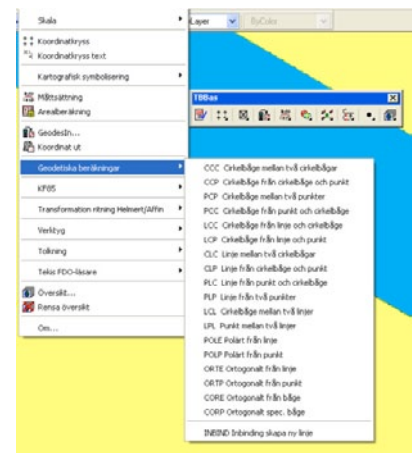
Skala
Koordinatkryss
Koordinatkryss text
Kartografisk symbolisering
Måttsättning
Arealberäkning
GeodesIn...
Koordinat ut
Geodetiska beräkningar
KF85
Transformation ritning Helmert/Affin
Verktyg
Tolkning
Tekis FDO-läsare
Översikt...
Rensa översikt
Om...

Layer
ByColor

TBBas

CCC Cirkelbåge mellan två cirkelbågar
CCP Cirkelbåge från cirkelbåge och punkt
PCP Cirkelbåge mellan två punkter
PCC Cirkelbåge från punkt och cirkelbåge
LCC Cirkelbåge från linje och cirkelbåge
LCP Cirkelbåge från linje och punkt
CLC Linje mellan två cirkelbågar
CLP Linje från cirkelbåge och punkt
PLC Linje från punkt och cirkelbåge
PLP Linje från två punkter
LCL Cirkelbåge mellan två linjer
LPL Punkt mellan två linjer
POLE Polärt från linje
POLP Polärt från punkt
ORTE Ortogonalt från linje
ORTP Ortogonalt från punkt
CORE Ortogonalt från båge
CORP Ortogonalt spec. båge
INBIND Inbinding skapa ny linje